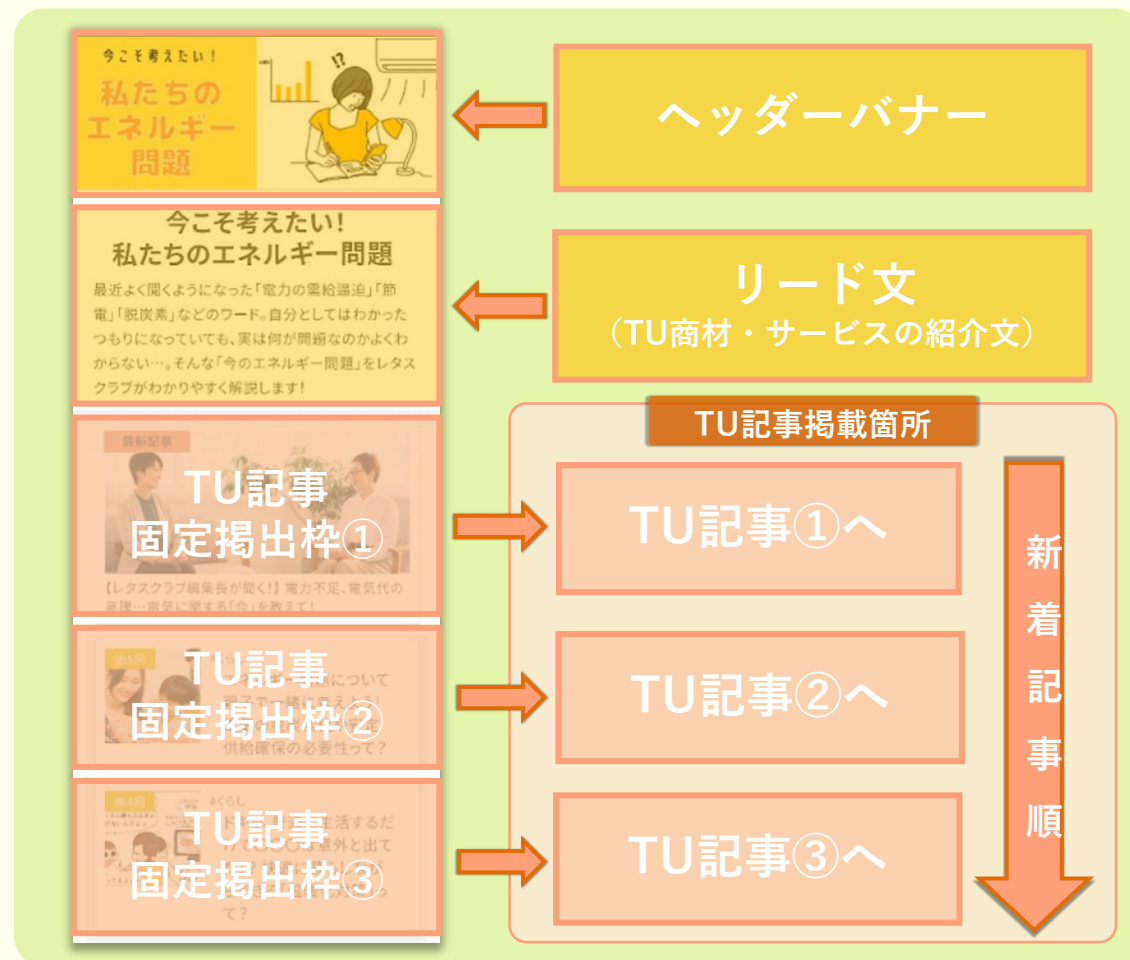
今こそ考えたい!
私たちのエネルギー問題

ヘッダーバナー

今こそ考えたい!
私たちのエネルギー問題

最近よく聞くようになった「電力の需給逼迫」「節電」「脱炭素」などのワード。自分としてはわかったつもりになっていても、実は何が問題なのかよくわからない…。そんな「今のエネルギー問題」をレタスクラブがわかりやすく解説します!

リード文
(TU商材・サービスの紹介文)

TU記事掲載箇所

最新記事
TU記事
固定掲出枠①
【レタスクラブ編集長が聞く!】電力不足、電気代の高騰…電気に関する「今」を教えて!

TU記事①へ

第5回
TU記事
固定掲出枠②
について
供給確保の必要性って?

TU記事②へ

第4回
くらし
TU記事
固定掲出枠③
生活するだ
外と出て
て?

TU記事③へ

新着記事順